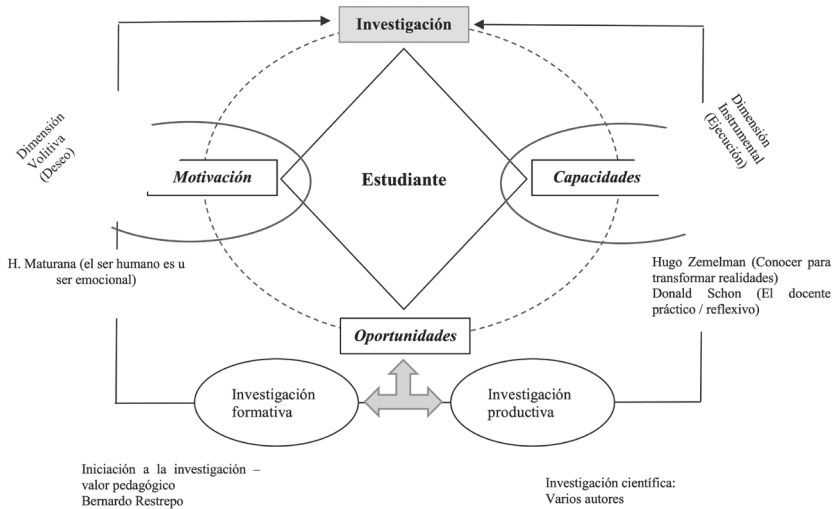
Investigación

Dimensión Volitiva (Deseo)

Dimensión Instrumental (Ejecución)

Motivación

Estudiante

Capacidades

H. Maturana (el ser humano es u ser emocional)

Hugo Zemelman (Conocer para transformar realidades)
Donald Schon (El docente práctico / reflexivo)

Oportunidades

Investigación formativa

Investigación productiva

Iniciación a la investigación – valor pedagógico
Bernardo Restrepo

Investigación científica:
Varios autores